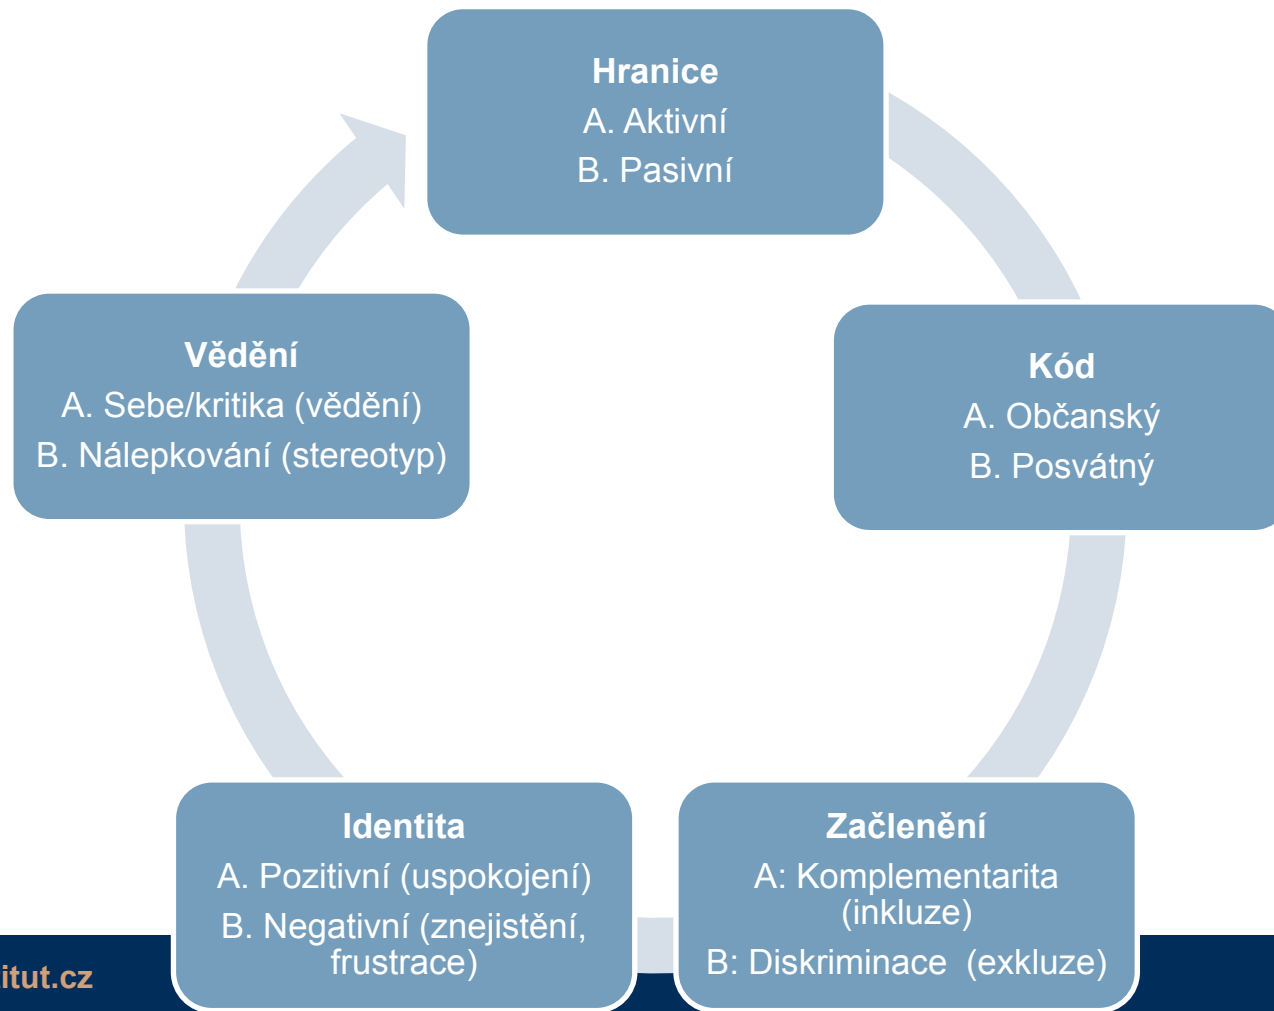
Hranice
A. Aktivní
B. Pasivní

Kód
A. Občanský
B. Posvátný

Začlenění
A: Komplementarita (inkluze)
B: Diskriminace (exkluze)

Identita
A. Pozitivní (uspokojení)
B. Negativní (znejistění, frustrace)

Vědění
A. Sebe/kritika (vědění)
B. Nálepkování (stereotyp)

itut.cz